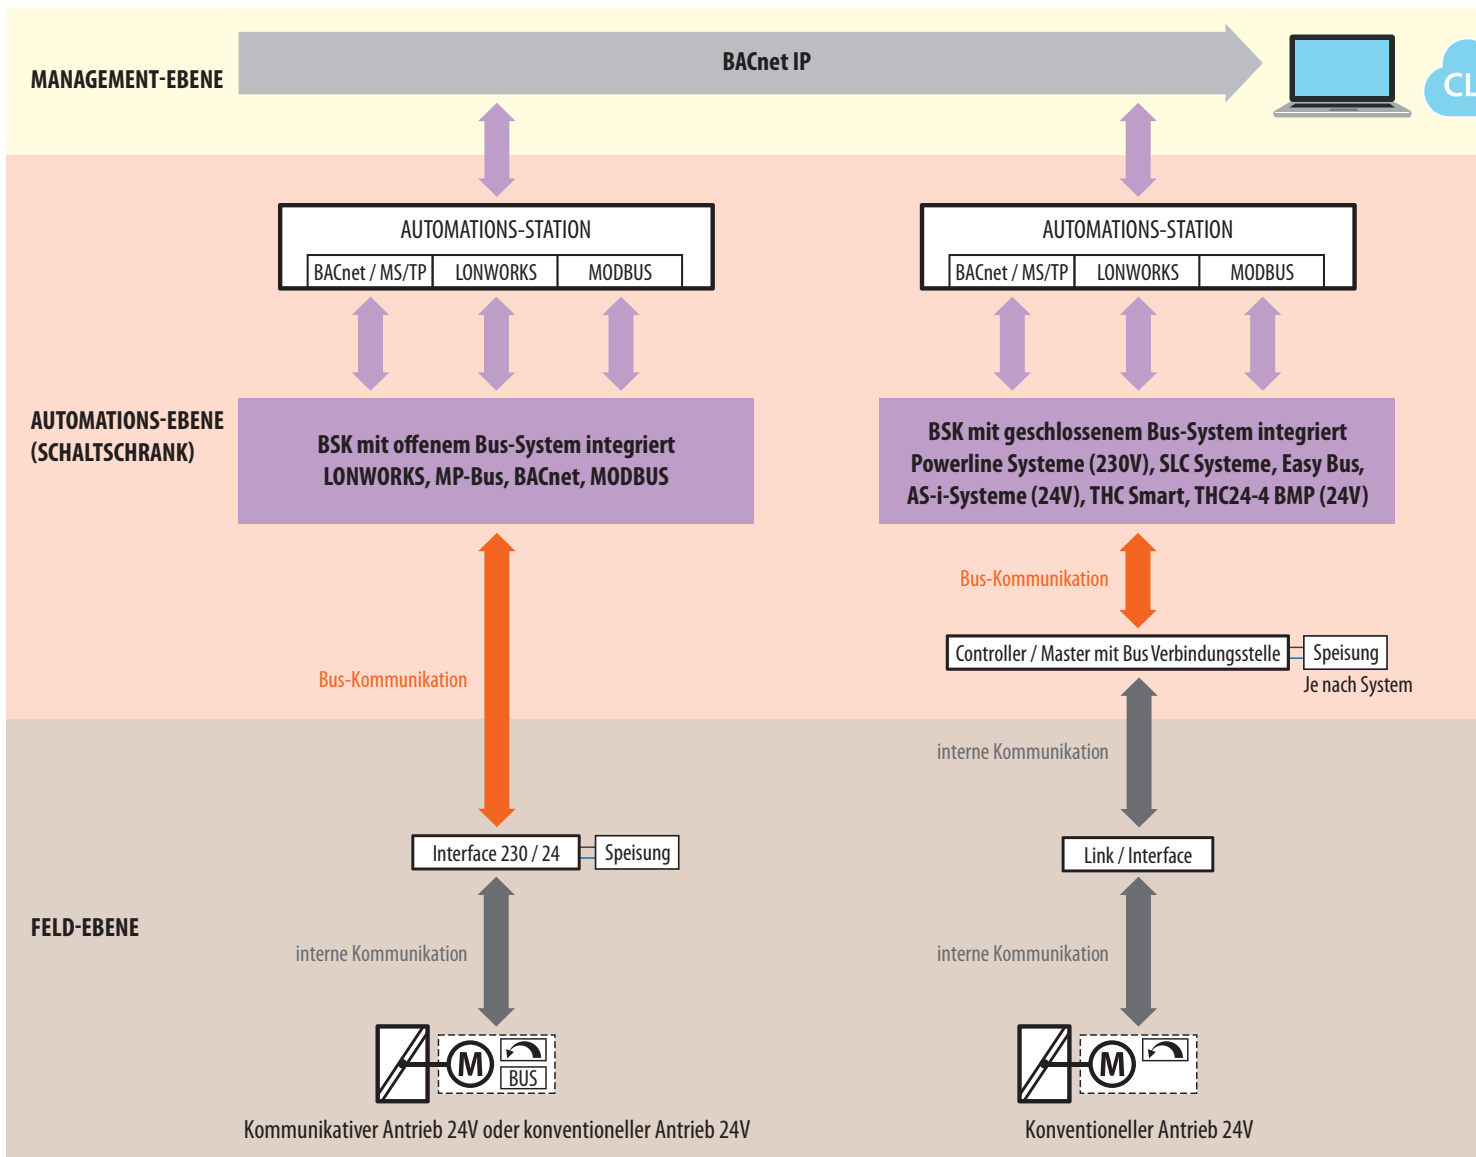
MANAGEMENT-EBENE

BACnet IP

CL

AUTOMATIONS-STATION

BACnet / MS/TP | LONWORKS | MODBUS

AUTOMATIONS-STATION

BACnet / MS/TP | LONWORKS | MODBUS

AUTOMATIONS-EBENE (SCHALTSCHRANK)

BSK mit offenem Bus-System integriert LONWORKS, MP-Bus, BACnet, MODBUS

BSK mit geschlossenem Bus-System integriert Powerline Systeme (230V), SLC Systeme, Easy Bus, AS-i-Systeme (24V), THC Smart, THC24-4 BMP (24V)

Bus-Kommunikation

Controller / Master mit Bus Verbindungsstelle

Speisung

Je nach System

Bus-Kommunikation

interne Kommunikation

Interface 230 / 24

Speisung

Link / Interface

FELD-EBENE

interne Kommunikation

interne Kommunikation

M

BUS

M

Kommunikativer Antrieb 24V oder konventioneller Antrieb 24V

Konventioneller Antrieb 24V